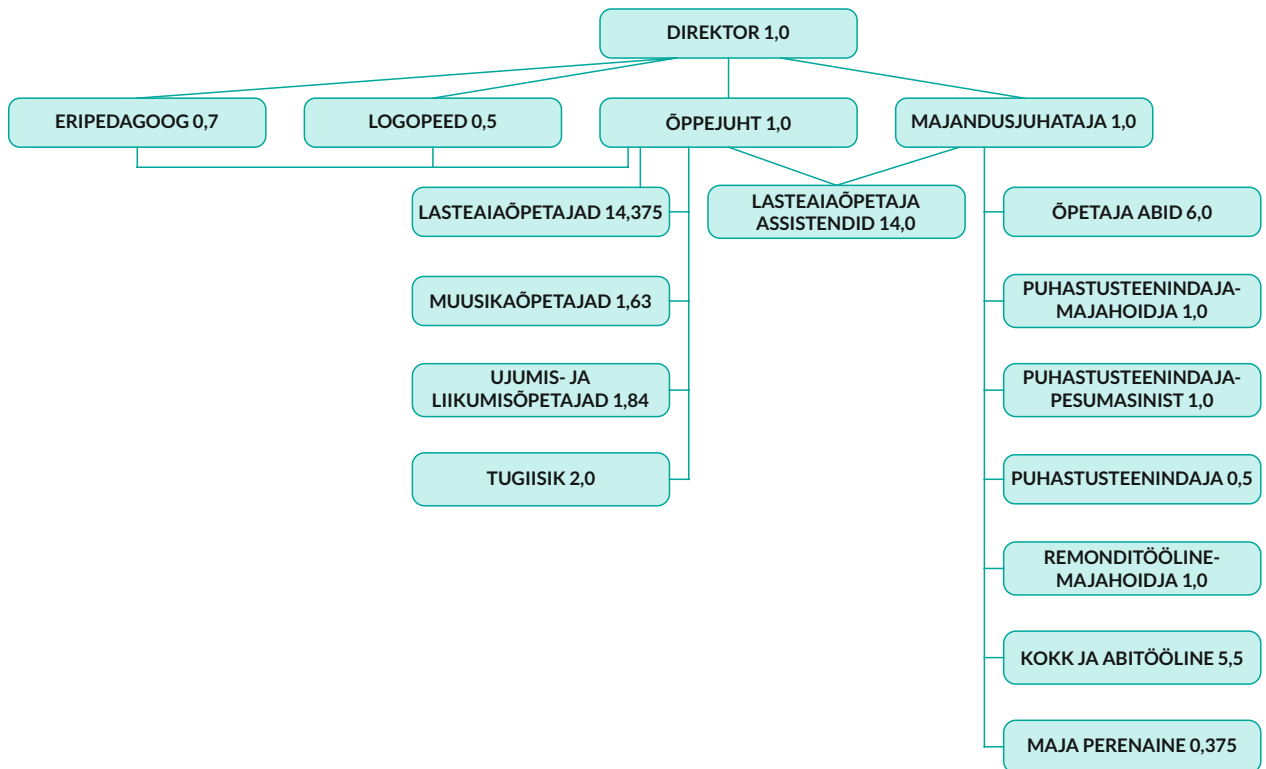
DIREKTOR 1,0

ERIPEDAGOOG 0,7

LOGOPEED 0,5

ÕPPEJUHT 1,0

MAJANDUSJUHATAJA 1,0

LASTEAIAÕPETAJAD 14,375

LASTEAIAÕPETAJA ASSISTENDID 14,0

ÕPETAJA ABID 6,0

MUUSIKAÕPETAJAD 1,63

PUHASTUSTEENINDAJA-MAJAHOIDJA 1,0

UJUMIS- JA LIIKUMISÕPETAJAD 1,84

PUHASTUSTEENINDAJA-PESUMASINIST 1,0

TUGIISIK 2,0

PUHASTUSTEENINDAJA 0,5

REMONDITÖÖLINE-MAJAHOIDJA 1,0

KOKK JA ABITÖÖLINE 5,5

MAJA PERENAINE 0,375